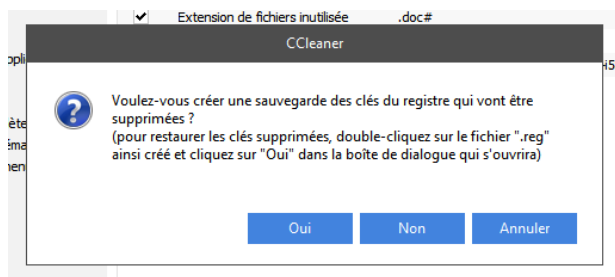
Extension de fichiers inutilisée .doc#

ppli

ête
éma
nen

CCleaner

Voulez-vous créer une sauvegarde des clés du registre qui vont être supprimées ?
(pour restaurer les clés supprimées, double-cliquez sur le fichier ".reg" ainsi créé et cliquez sur "Oui" dans la boîte de dialogue qui s'ouvrira)

Oui Non Annuler